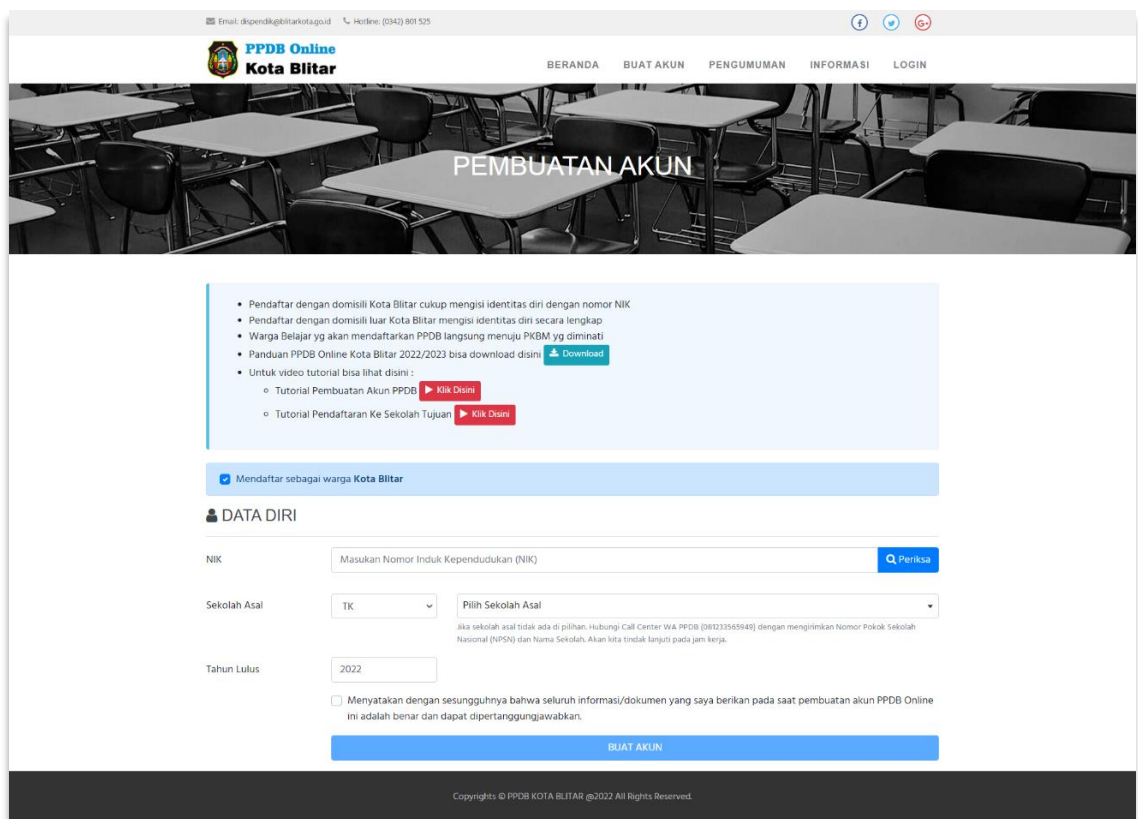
Email: dispendik@blitarkota.go.id Hotline: (0342) 801 525

PPDB Online
Kota Blitar

BERANDA BUAT AKUN PENGUMUMAN INFORMASI LOGIN

PEMBUATAN AKUN

- Pendaftar dengan domisili Kota Blitar cukup mengisi identitas diri dengan nomor NIK
- Pendaftar dengan domisili luar Kota Blitar mengisi identitas diri secara lengkap
- Warga Belajar yg akan mendaftarkan PPDB langsung menuju PKBM yg diminati
- Panduan PPDB Online Kota Blitar 2022/2023 bisa download disini Download
- Untuk video tutorial bisa lihat disini :
  - Tutorial Pembuatan Akun PPDB Klik Disini
  - Tutorial Pendaftaran Ke Sekolah Tujuan Klik Disini

Mendaftar sebagai warga **Kota Blitar**

DATA DIRI

NIK
Masukan Nomor Induk Kependudukan (NIK)
Periksa

Sekolah Asal
TK
Pilih Sekolah Asal
Jika sekolah asal tidak ada di pilihan. Hubungi Call Center WA PPDB (081233565949) dengan mengirimkan Nomor Pokok Sekolah Nasional (NPSN) dan Nama Sekolah. Akan kita tindak lanjuti pada jam kerja.

Tahun Lulus
2022

Menyatakan dengan sesungguhnya bahwa seluruh informasi/dokumen yang saya berikan pada saat pembuatan akun PPDB Online ini adalah benar dan dapat dipertanggungjawabkan.

BUAT AKUN

Copyrights © PPDB KOTA BLITAR @2022 All Rights Reserved.